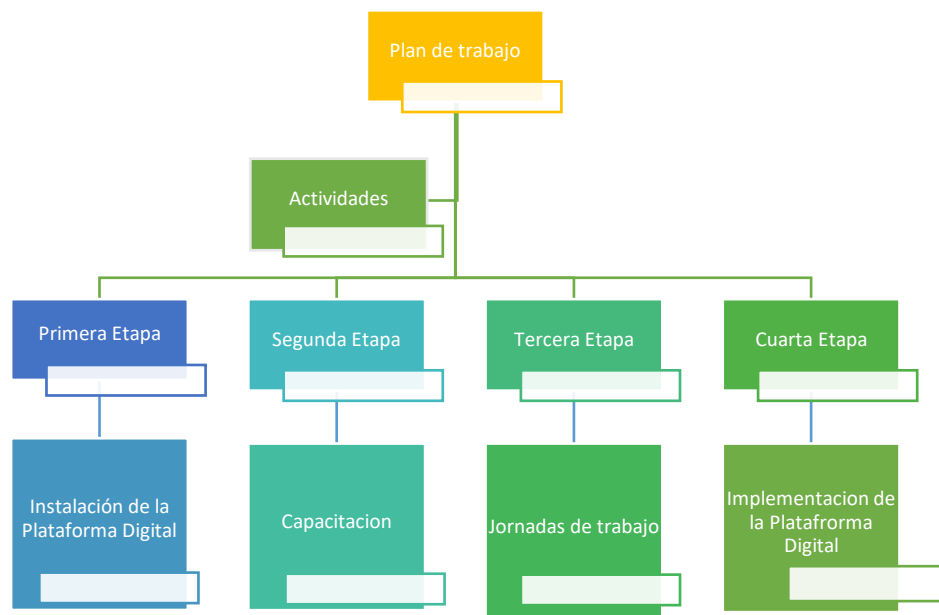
Plan de trabajo

Actividades

Primera Etapa

Segunda Etapa

Tercera Etapa

Cuarta Etapa

Instalación de la Plataforma Digital

Capacitacion

Jornadas de trabajo

Implementacion de la Platafrorma Digital